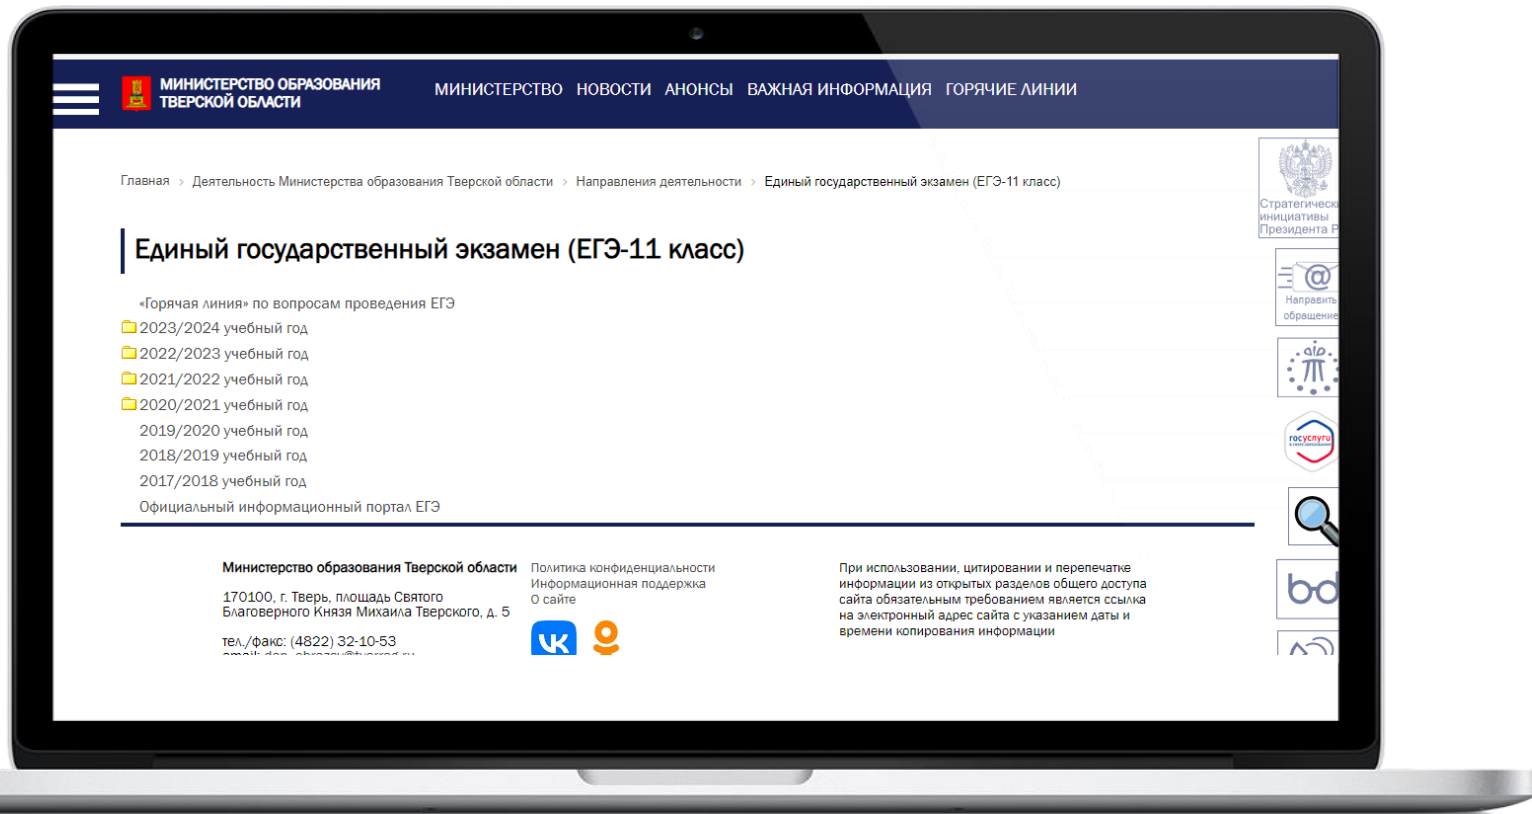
МИНИСТЕРСТВО ОБРАЗОВАНИЯ ТВЕРСКОЙ ОБЛАСТИ

МИНИСТЕРСТВО НОВОСТИ АНОНСЫ ВАЖНАЯ ИНФОРМАЦИЯ ГОРЯЧИЕ ЛИНИИ

Главная › Деятельность Министерства образования Тверской области › Направления деятельности › Единый государственный экзамен (ЕГЭ-11 класс)

Единый государственный экзамен (ЕГЭ-11 класс)

«Горячая линия» по вопросам проведения ЕГЭ
2023/2024 учебный год
2022/2023 учебный год
2021/2022 учебный год
2020/2021 учебный год
2019/2020 учебный год
2018/2019 учебный год
2017/2018 учебный год
Официальный информационный портал ЕГЭ

Министерство образования Тверской области

170100, г. Тверь, площадь Святого Благоверного Князя Михаила Тверского, д. 5

тел./факс: (4822) 32-10-53
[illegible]

Политика конфиденциальности
Информационная поддержка
О сайте

При использовании, цитировании и перепечатке информации из открытых разделов общего доступа сайта обязательным требованием является ссылка на электронный адрес сайта с указанием даты и времени копирования информации

Стратегически инициативы Президента Р

Направить обращение

госуслуги

bd